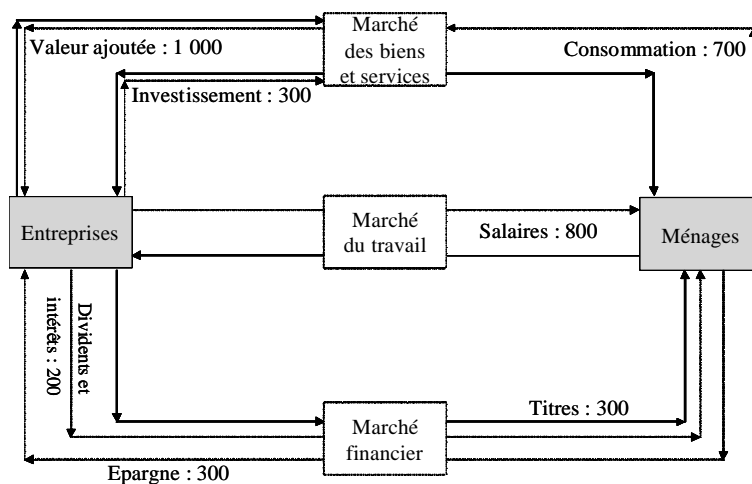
Marché des biens et services

Valeur ajoutée : 1 000

Consommation : 700

Investissement : 300

Entreprises

Marché du travail

Salaires : 800

Ménages

Dividents et intérêts : 200

Titres : 300

Marché financier

Epargne : 300